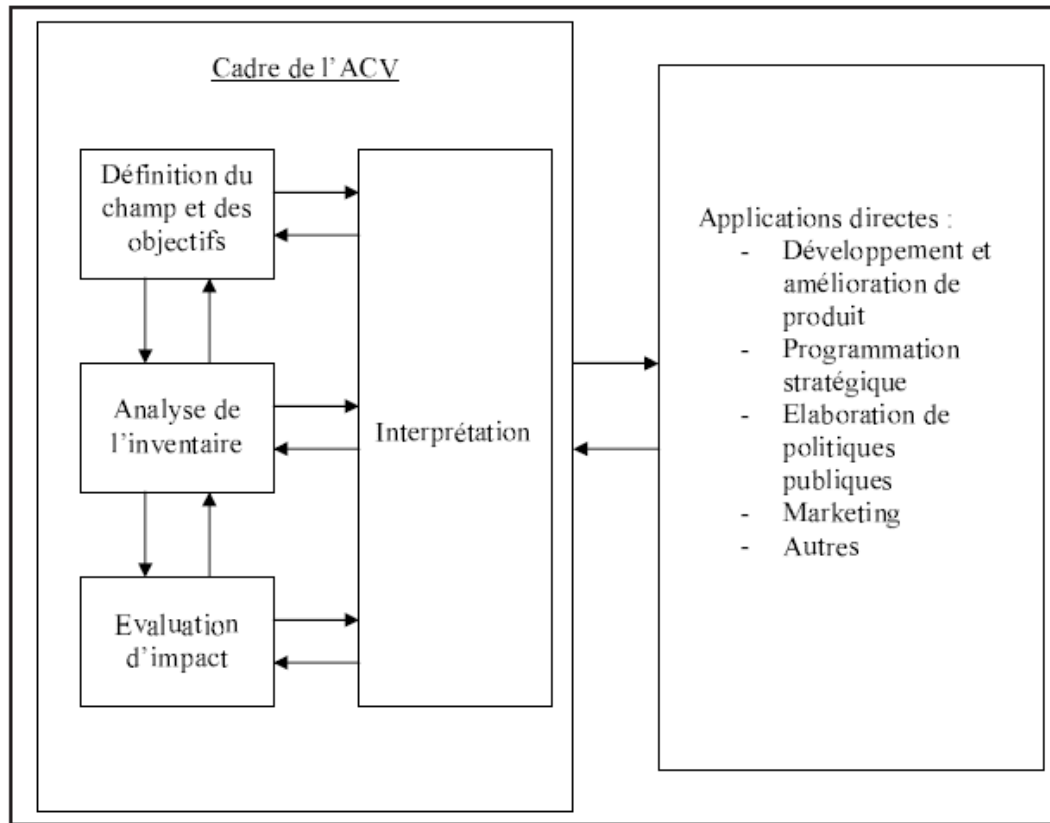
Cadre de l'ACV

Définition du champ et des objectifs

Analyse de l'inventaire

Evaluation d'impact

Interprétation

Applications directes :
- Développement et amélioration de produit
- Programmation stratégique
- Elaboration de politiques publiques
- Marketing
- Autres